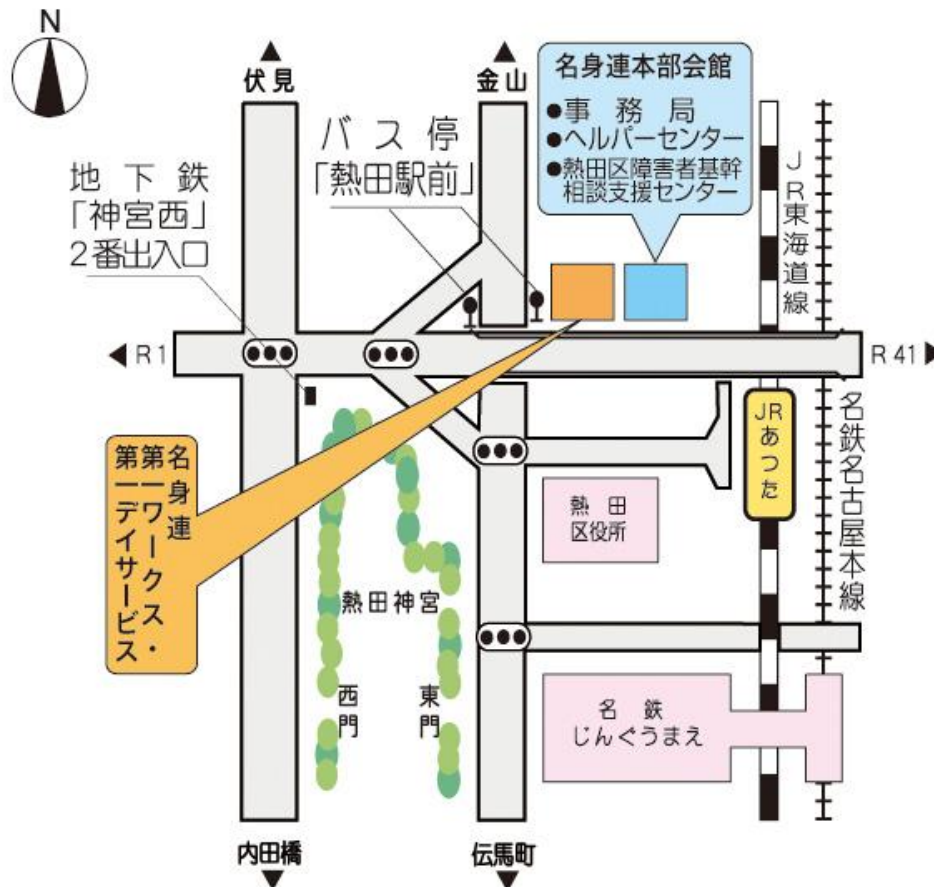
N

伏見

金山

名身連本部会館
●事務局
●ヘルパーセンター
●熱田区障害者基幹相談支援センター

バス停
「熱田駅前」

地下鉄
「神宮西」
2番出入口

JR東海道線

R1

R41

JRあつた

名鉄名古屋本線

名身連
第一ワークス・
第一デイサービス

熱田
区役所

熱田神宮

西門

東門

名鉄
じんぐうまえ

内田橋

伝馬町